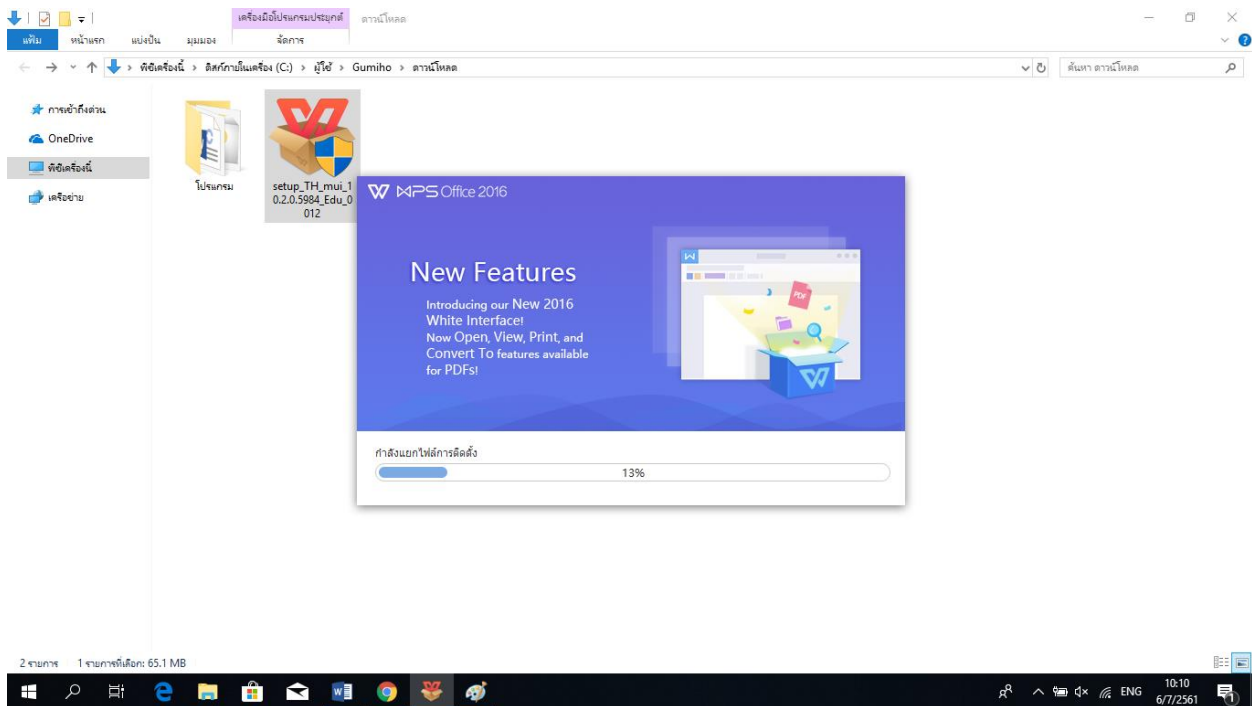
เครื่องมือโปรแกรมประยุกต์ ดาวน์โหลด

แฟ้ม หน้าแรก แบ่งปัน มุมมอง จัดการ

พีซีเครื่องนี้ > ดิสก์ภายในเครื่อง (C:) > ผู้ใช้ > Gumiho > ดาวน์โหลด

ค้นหา ดาวน์โหลด

การเข้าถึงด่วน
OneDrive
พีซีเครื่องนี้
เครือข่าย

โปรแกรม

setup_TH_mui_10.2.0.5984_Edu_0012

WPS Office 2016

New Features

Introducing our New 2016 White Interface!
Now Open, View, Print, and Convert To features available for PDFs!

กำลังแยกไฟล์การติดตั้ง

13%

2 รายการ 1 รายการที่เลือก: 65.1 MB

ENG 10:10 6/7/2561